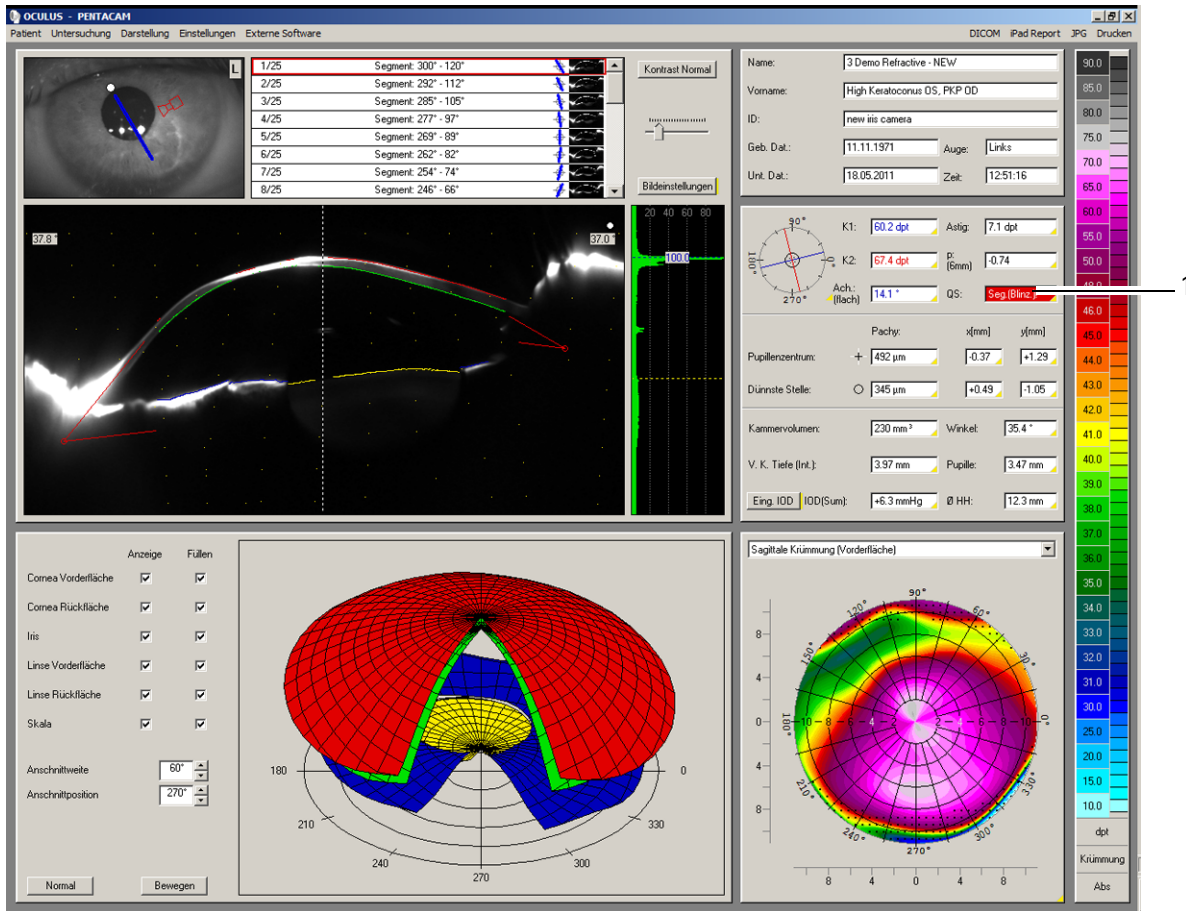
OCULUS - PENTACAM

Patient Untersuchung Darstellung Einstellungen Externe Software

DICOM iPad Report JPG Drucken

L

| | | |
|---|---|---|
| 1/25 | Segment: 300° - 120° |
| 2/25 | Segment: 292° - 112° |
| 3/25 | Segment: 285° - 105° |
| 4/25 | Segment: 277° - 97° |
| 5/25 | Segment: 269° - 89° |
| 6/25 | Segment: 262° - 82° |
| 7/25 | Segment: 254° - 74° |
| 8/25 | Segment: 246° - 66° |

Kontrast Normal

Bildeinstellungen

Name: 3 Demo Refractive - NEW
Vorname: High Keratoconus OS, PKP OD
ID: new iris camera
Geb. Dat.: 11.11.1971 Auge: Links
Unt. Dat.: 18.05.2011 Zeit: 12:51:16

37.8° 37.0°

20 40 60 80

100.0

90° 180° 0° 270°

K1: 60.2 dpt Astig: 7.1 dpt
K2: 67.4 dpt p: (6mm) -0.74
Ach.: (flach) 14.1° QS: Seg.(Blinz.)

1

Pachy: x[mm] y[mm]
Pupillenzentrum: + 492 µm -0.37 +1.29
Dünnste Stelle: ○ 345 µm +0.49 -1.05

Kammervolumen: 230 mm³ Winkel: 35.4°
V. K. Tiefe (Int.): 3.97 mm Pupille: 3.47 mm
Eing. IOD IOD(Sum): +6.3 mmHg Ø HH: 12.3 mm

90.0
85.0
80.0
75.0
70.0
65.0
60.0
55.0
50.0
48.0
46.0
45.0
44.0
43.0
42.0
41.0
40.0
39.0
38.0
37.0
36.0
35.0
34.0
33.0
32.0
31.0
30.0
25.0
20.0
15.0
10.0
dpt
Krümmung
Abs

Anzeige Füllen
Cornea Vorderfläche
Cornea Rückfläche
Iris
Linse Vorderfläche
Linse Rückfläche
Skala

Anschnittweite 60°
Anschnittposition 270°

Normal Bewegen

180 0 210 330 240 300 270

Sagittale Krümmung (Vorderfläche)

90° 120° 60° 150° 30° 180° 0° 210° 330° 240° 300° 270°

8 4 0 4 8